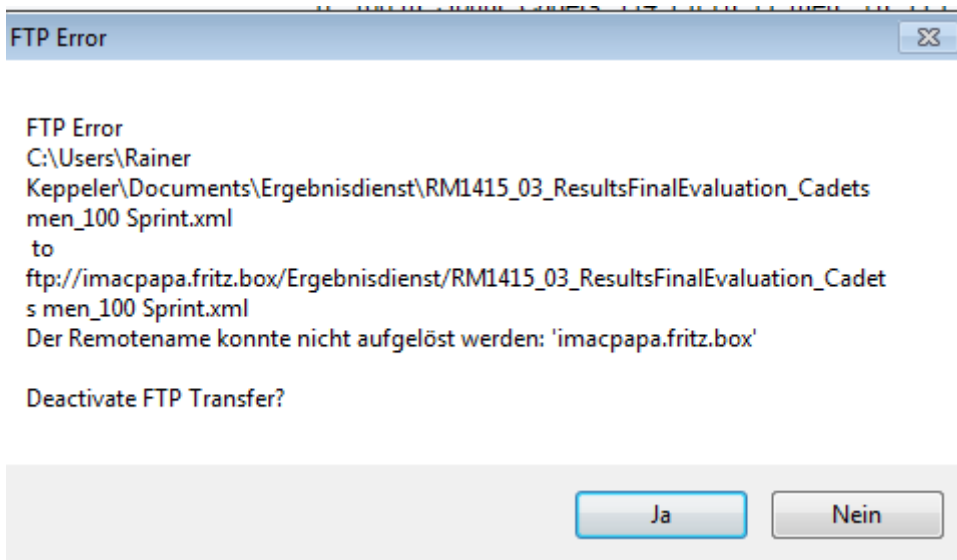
FTP Error

FTP Error
C:\Users\Rainer Keppeler\Documents\Ergebnisdienst\RM1415_03_ResultsFinalEvaluation_Cadets men_100 Sprint.xml
to
ftp://imacpapa.fritz.box/Ergebnisdienst/RM1415_03_ResultsFinalEvaluation_Cadets men_100 Sprint.xml
Der Remotename konnte nicht aufgelöst werden: 'imacpapa.fritz.box'

Deactivate FTP Transfer?

Ja

Nein